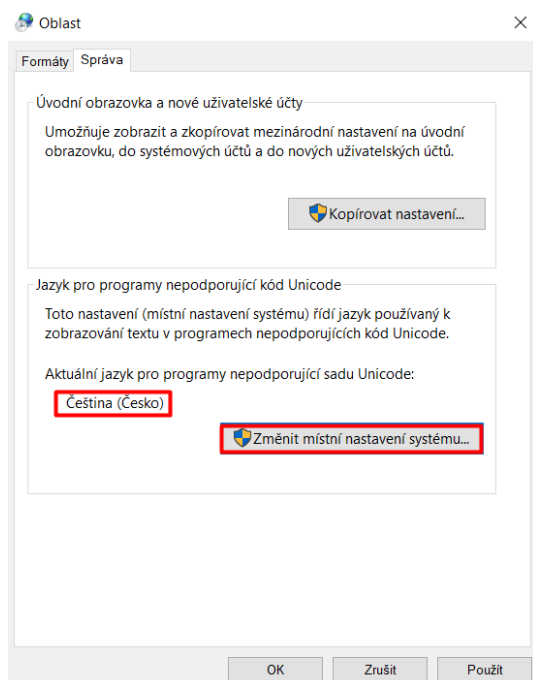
Oblast

×

Formáty Správa

Úvodní obrazovka a nové uživatelské účty

Umožňuje zobrazit a zkopírovat mezinárodní nastavení na úvodní obrazovku, do systémových účtů a do nových uživatelských účtů.

Kopírovat nastavení...

Jazyk pro programy nepodporující kód Unicode

Toto nastavení (místní nastavení systému) řídí jazyk používaný k zobrazování textu v programech nepodporujících kód Unicode.

Aktuální jazyk pro programy nepodporující sadu Unicode:

Čeština (Česko)

Změnit místní nastavení systému...

OK Zrušit Použít